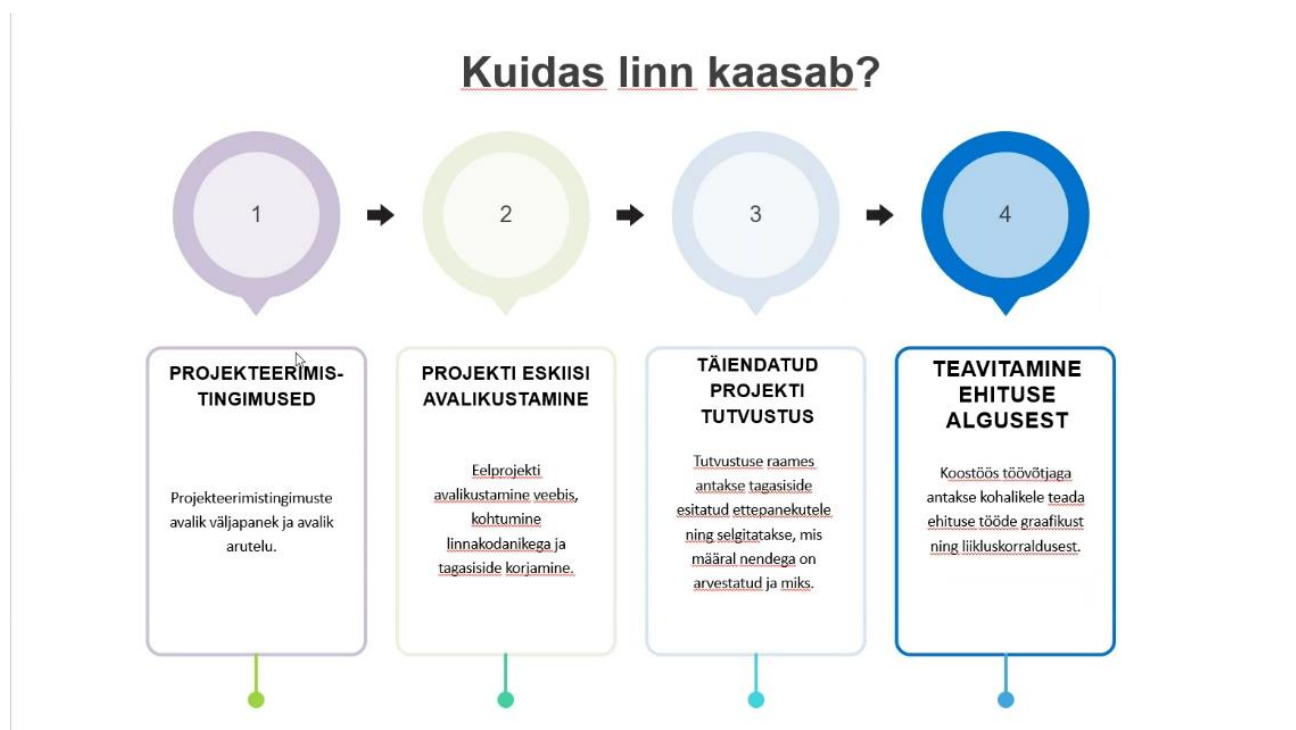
Kuidas linn kaasab?

1

2

3

4

PROJEKTEERIMISTINGIMUSED

Projekteerimistingimuste avalik väljapanek ja avalik arutelu.

PROJEKTI ESKIISI AVALIKUSTAMINE

Eelprojekti avalikustamine veebis, kohtumine linnakodanikega ja tagasiside korjamine.

TÄIENDATUD PROJEKTI TUTVUSTUS

Tutvustuse raames antakse tagasiside esitatud ettepanekutele ning selgitatakse, mis määral nendega on arvestatud ja miks.

TEAVITAMINE EHITUSE ALGUSEST

Koostöös töövõtjaga antakse kohalikele teada ehituse tööde graafikust ning liikluskorraldusest.